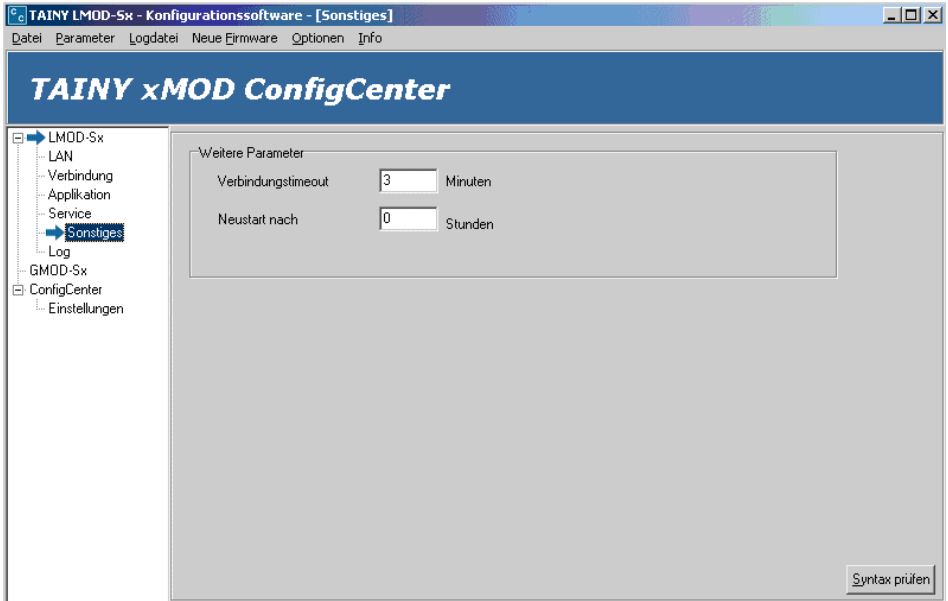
TAINY LMOD-Sx - Konfigurationssoftware - [Sonstiges]

Datei Parameter Logdatei Neue Firmware Optionen Info

TAINY xMOD ConfigCenter

LMOD-Sx
LAN
Verbindung
Applikation
Service
Sonstiges
Log
GMOD-Sx
ConfigCenter
Einstellungen

Weitere Parameter

Verbindungstimeout 3 Minuten

Neustart nach 0 Stunden

Syntax prüfen